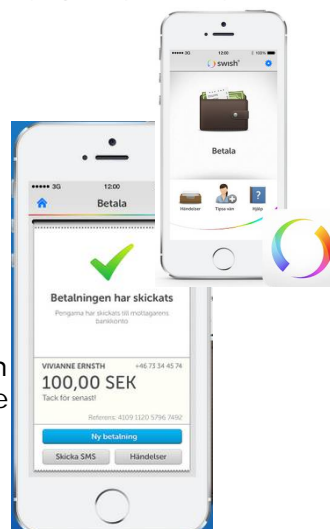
••••• 3G 12:00 100%

swish

Betala

Händelser Tipsa vän Hjälp

••••• 3G 12:00

Betala

Betalningen har skickats

Pengarna har skickats till mottagarens bankkonto

VIVIANNE ERNSTH +46 73 34 45 74

100,00 SEK

Tack för senast!

Referens: 4109 1120 5796 7492

Ny betalning

Skicka SMS

Händelser

n

e